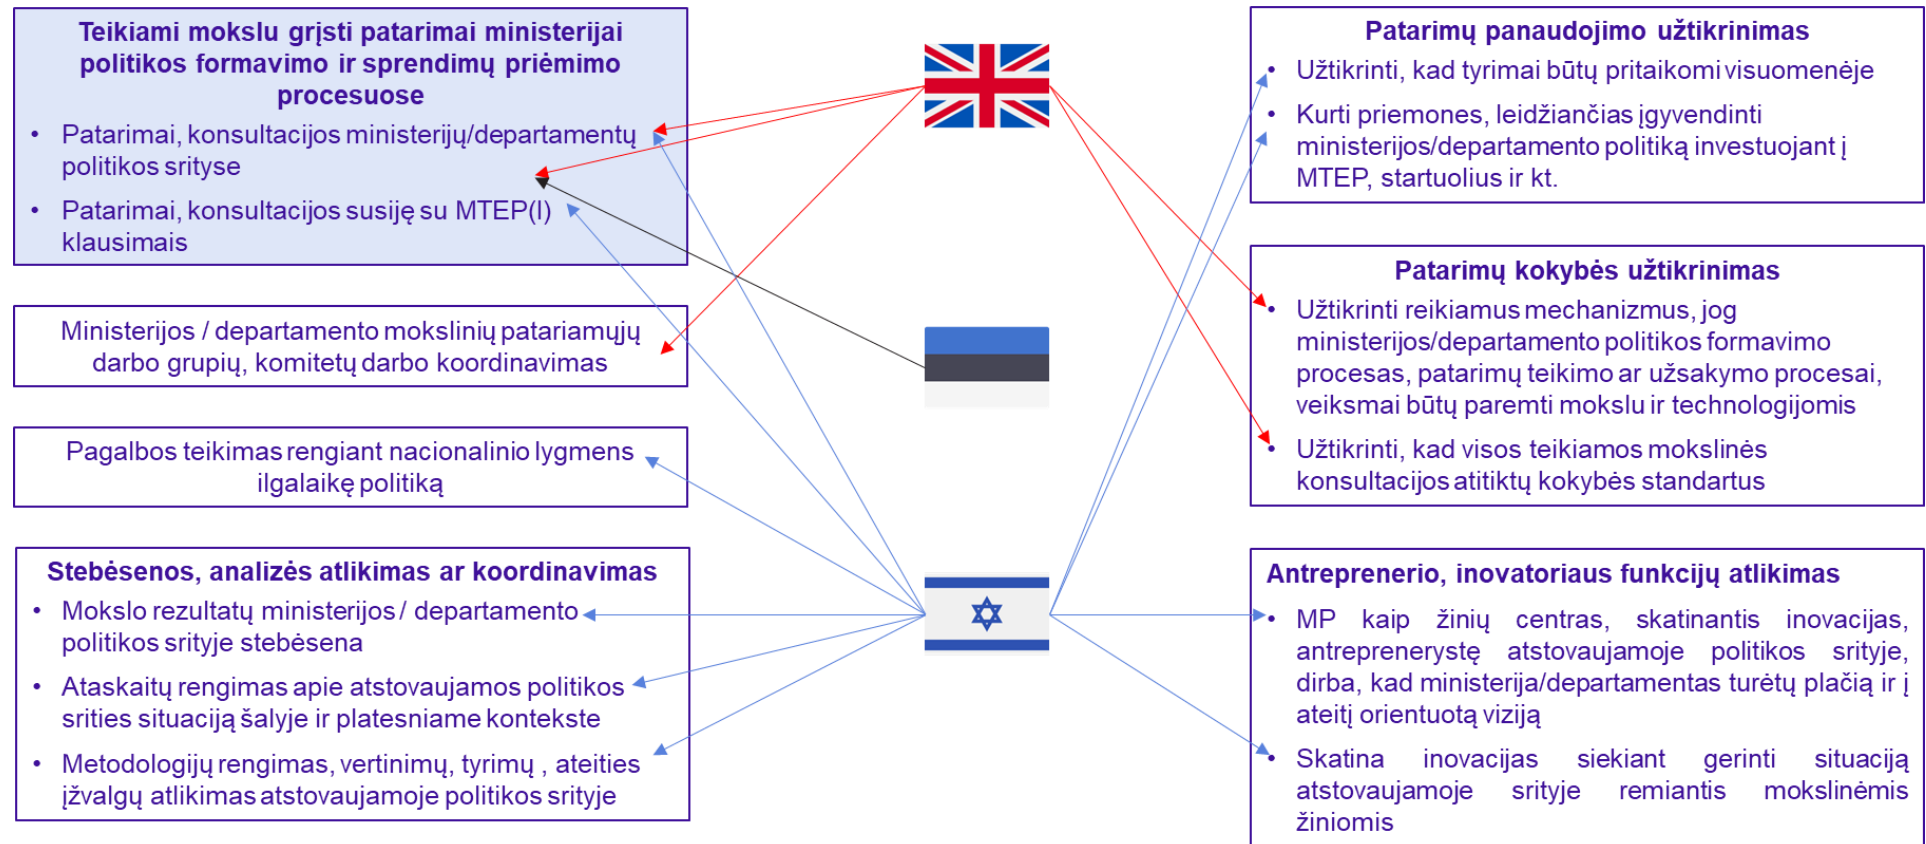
Teikiami mokslu grįsti patarimai ministerijai politikos formavimo ir sprendimų priėmimo procesuose

- Patarimai, konsultacijos ministerijų/departamentų politikos srityse
- Patarimai, konsultacijos susiję su MTEP(I) klausimais

Ministerijos / departamento mokslinių patariamųjų darbo grupių, komitetų darbo koordinavimas

Pagalbos teikimas rengiant nacionalinio lygmens ilgalaikę politiką

Stebėsenos, analizės atlikimas ar koordinavimas

- Mokslo rezultatų ministerijos / departamento politikos srityje stebėsena
- Ataskaitų rengimas apie atstovaujamos politikos srities situaciją šalyje ir platesniame kontekste
- Metodologijų rengimas, vertinimų, tyrimų , ateities įžvalgų atlikimas atstovaujamoje politikos srityje

Patarimų panaudojimo užtikrinimas

- Užtikrinti, kad tyrimai būtų pritaikomi visuomenėje
- Kurti priemones, leidžiančias įgyvendinti ministerijos/departamento politiką investuojant į MTEP, startuolius ir kt.

Patarimų kokybės užtikrinimas

- Užtikrinti reikiamus mechanizmus, jog ministerijos/departamento politikos formavimo procesas, patarimų teikimo ar užsakymo procesai, veiksmai būtų paremti mokslu ir technologijomis
- Užtikrinti, kad visos teikiamos mokslinės konsultacijos atitiktų kokybės standartus

Antreprenerio, inovatoriaus funkcijų atlikimas

- MP kaip žinių centras, skatinantis inovacijas, antreprenerystę atstovaujamoje politikos srityje, dirba, kad ministerija/departamentas turėtų plačią ir į ateitį orientuotą viziją
- Skatina inovacijas siekiant gerinti situaciją atstovaujamoje srityje remiantis mokslinėmis žiniomis